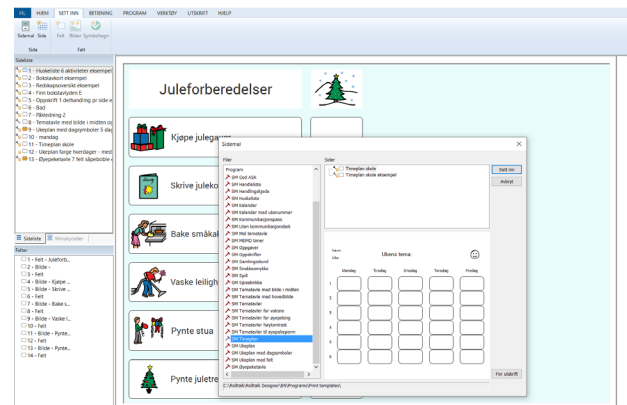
FIL HJEM SETT INN BETJENING PROGRAM VERKTØY UTSKRIFT HJELP

Sidemal Side Felt Bilder Symbollinjer

Side Felt

Sideliste

1 - Huskeliste 6 aktiviteter eksempel
2 - Bokstavkort eksempel
3 - Redskapsoversikt eksempel
4 - Finn bokstavlyden E
5 - Oppskrift 1 delhandling pr side e
6 - Bad
7 - Påkledning 2
8 - Tematavle med bilde i midten og
9 - Ukeplan med dagsymboler 5 dag
10 - mandag
11 - Timeplan skole
12 - Ukeplan farge hverdager - med
13 - Øyepeketavle 7 felt såpeboble

Sideliste Minnetyder

Felter

1 - Felt - Juleforb...
2 - Bilde -
3 - Felt
4 - Bilde - Kjøpe ...
5 - Bilde - Skrive ...
6 - Felt
7 - Bilde - Bake s...
8 - Felt
9 - Bilde - Vaske l...
10 - Felt
11 - Bilde - Pynte...
12 - Felt
13 - Bilde - Pynte...
14 - Felt

Juleforberedelser

Kjøpe julegaver

Skrive juleko

Bake småkal

Vaske leiligh

Pynte stua

Pynte juletre

Sidemal

Filer

Program
SM Alfa ASK
SM Handleliste
SM Handlingskjede
SM Huskeliste
SM Kalender
SM Kalender med ukenummer
SM Kommunikasjonspass
SM Liten kommunikasjonsbok
SM Mal tematavle
SM MEMO timer
SM Oppgaver
SM Oppskrifter
SM Samlingsstund
SM Snakkesymbler
SM Spill
SM Spørrebrikke
SM Tematavle med bilde i midten
SM Tematavle med hovedbilde
SM Temataveler
SM Temataveler for voksne
SM Temataveler for øyepeking
SM Temataveler hyskontrast
SM Tematavler til øyepekepenn
SM Timeplan
SM Ukeplan
SM Ukeplan med dagsymboler
SM Ukeplan med felt
SM Øyepeketavle

Sider

Timeplan skole
Timeplan skole eksempel

Sett inn
Avbryt

Navn
Uke

Ukens tema:

Mandag Tirsdag Onsdag Torsdag Fredag

1
2
3
4
5
6

For utskrift

C:\Rolltalk\Rolltalk Designer\...\Program\Print templates\